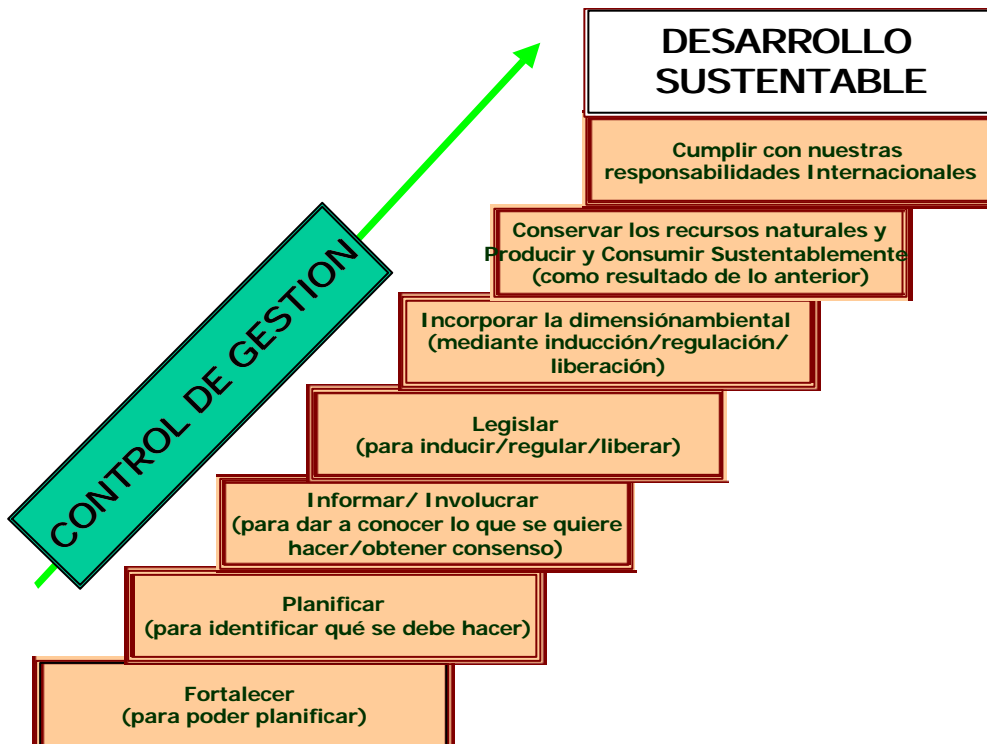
DESARROLLO SUSTENTABLE

Cumplir con nuestras responsabilidades Internacionales

Conservar los recursos naturales y Producir y Consumir Sustentablemente (como resultado de lo anterior)

Incorporar la dimensiónambiental (mediante inducción/regulación/ liberación)

Legislar (para inducir/regular/liberar)

Informar/ Involucrar (para dar a conocer lo que se quiere hacer/obtener consenso)

Planificar (para identificar qué se debe hacer)

Fortalecer (para poder planificar)

CONTROL DE GESTION